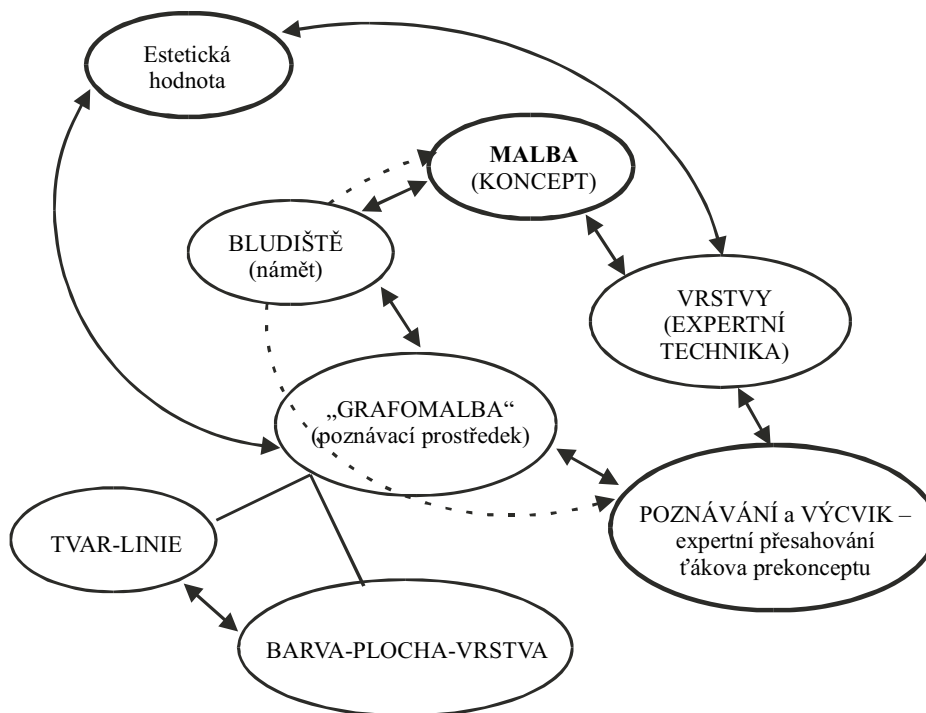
Estetická hodnota

MALBA
(KONCEPT)

BLUDIŠTĚ
(námět)

VRSTVY
(EXPERTNÍ TECHNIKA)

„GRAFOMALBA“
(poznávací prostředek)

POZNÁVÁNÍ a VÝCVIK – expertní přesahování ťákova prekonceptu

TVAR-LINIE

BARVA-PLOCHA-VRSTVA